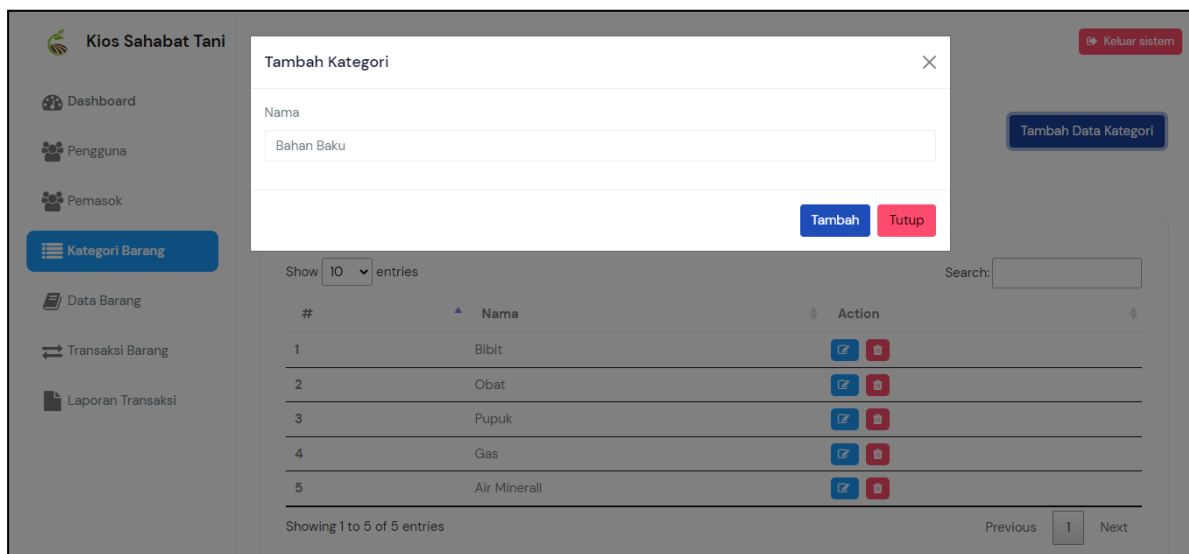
Kios Sahabat Tani

Dashboard

Pengguna

Pemasok

Kategori Barang

Data Barang

Transaksi Barang

Laporan Transaksi

Keluar sistem

Tambah Kategori

×

Nama

Bahan Baku

Tambah Tutup

Tambah Data Kategori

Show 10 entries

Search:

| # | Nama | Action |
|---|---|---|
| 1 | Bibit | |
| 2 | Obat | |
| 3 | Pupuk | |
| 4 | Gas | |
| 5 | Air Minerall | |

Showing 1 to 5 of 5 entries

Previous 1 Next